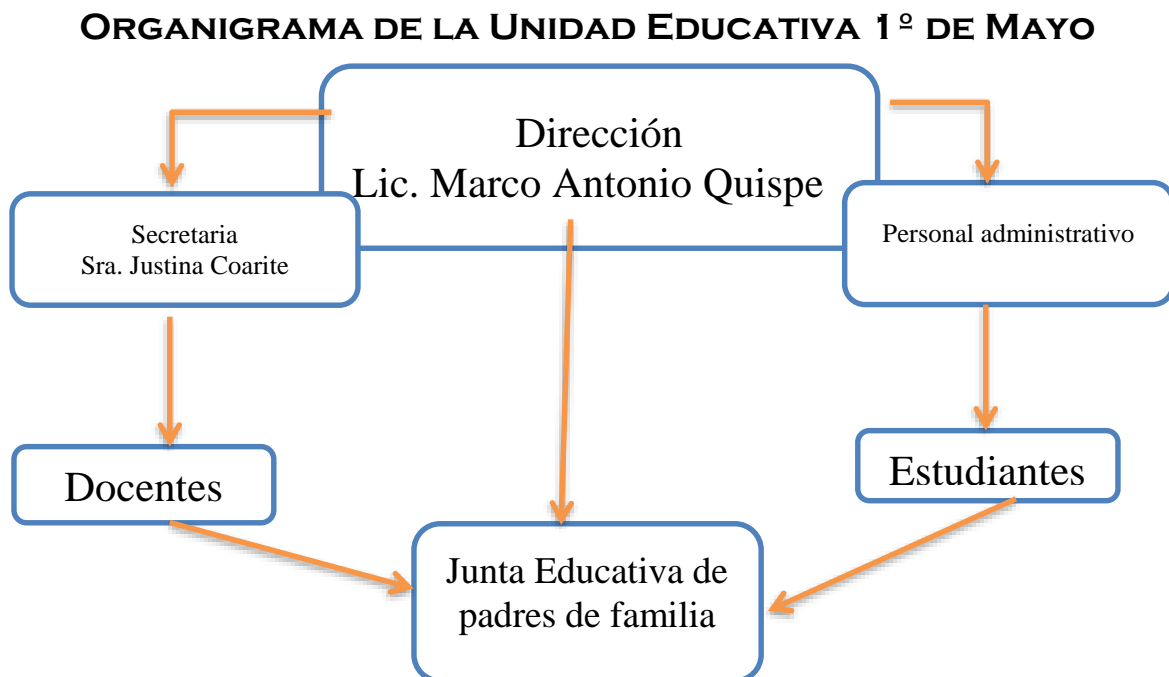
Organigrama de la Unidad Educativa 1º de Mayo

Dirección
Lic. Marco Antonio Quispe

Secretaria
Sra. Justina Coarite

Personal administrativo

Docentes

Estudiantes

Junta Educativa de padres de familia